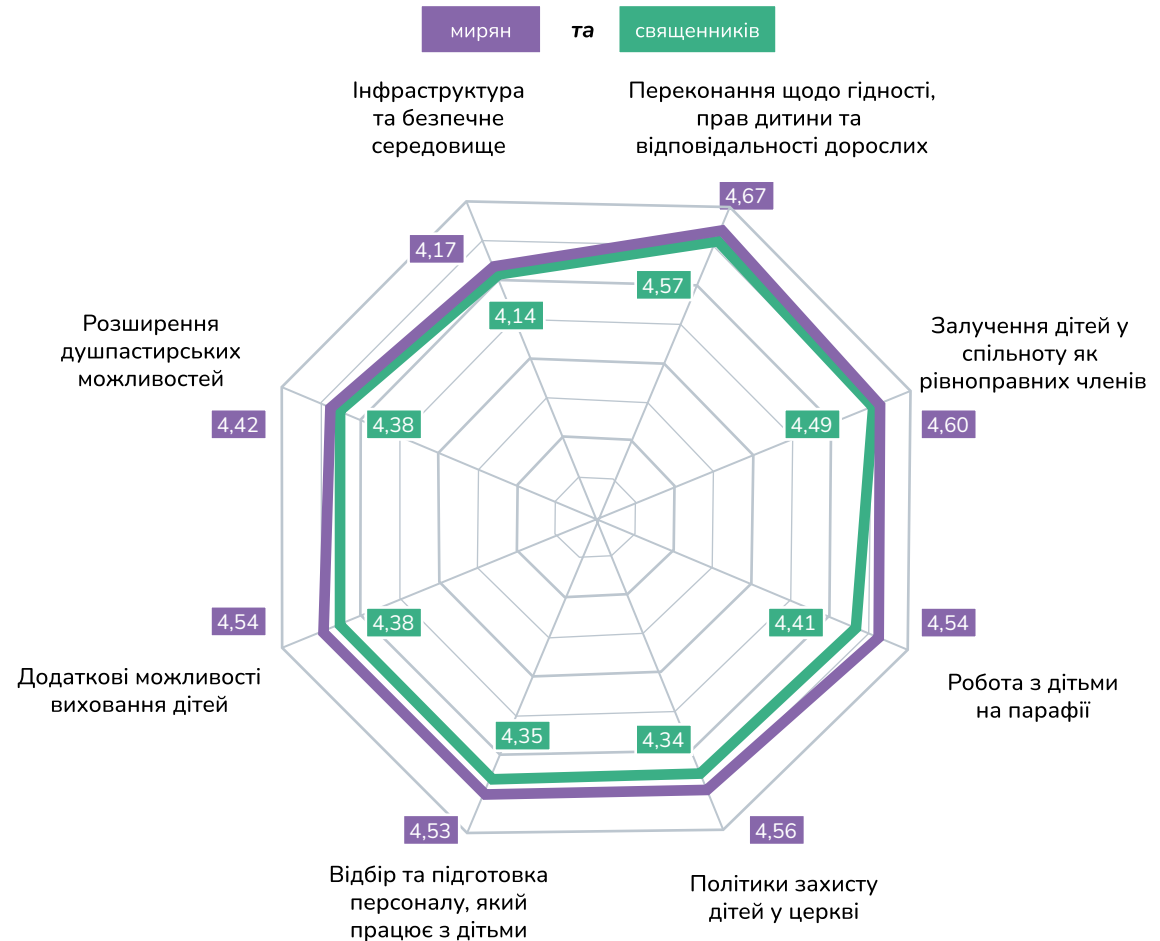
мирян та священників

Інфраструктура та безпечне середовище

Переконання щодо гідності, прав дитини та відповідальності дорослих

4,67

4,17

4,57

4,14

Розширення душпастирських можливостей

Залучення дітей у спільноту як рівноправних членів

4,42

4,38

4,49

4,60

4,54

4,38

4,41

4,54

Додаткові можливості виховання дітей

Робота з дітьми на парафії

4,35

4,34

4,53

4,56

Відбір та підготовка персоналу, який працює з дітьми

Політики захисту дітей у церкві